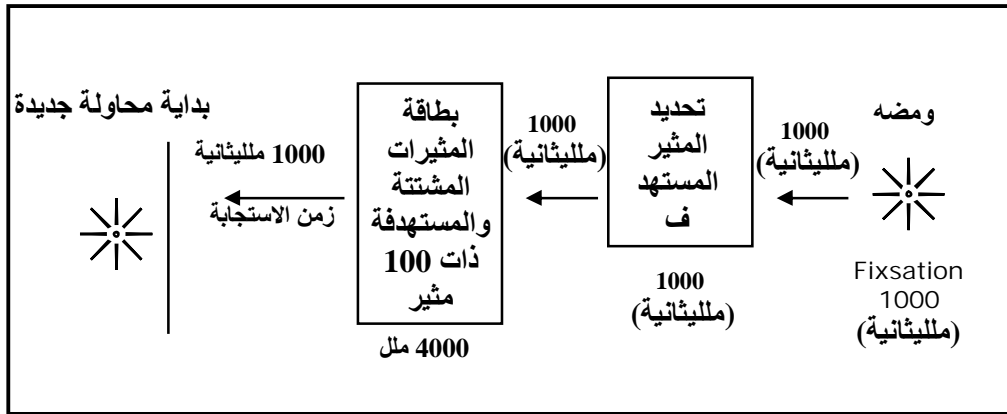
ومضه
1000
(ملليثانية)

Fixsation
1000
(ملليثانية)

تحديد
المثير
المستهد
ف

1000
(ملليثانية)

1000
(ملليثانية)

بطاقة
المثيرات
المشتتة
والمستهدفة
ذات 100
مثير

4000 ملل

1000 ملليثانية
زمن الاستجابة

بداية محاولة جديدة